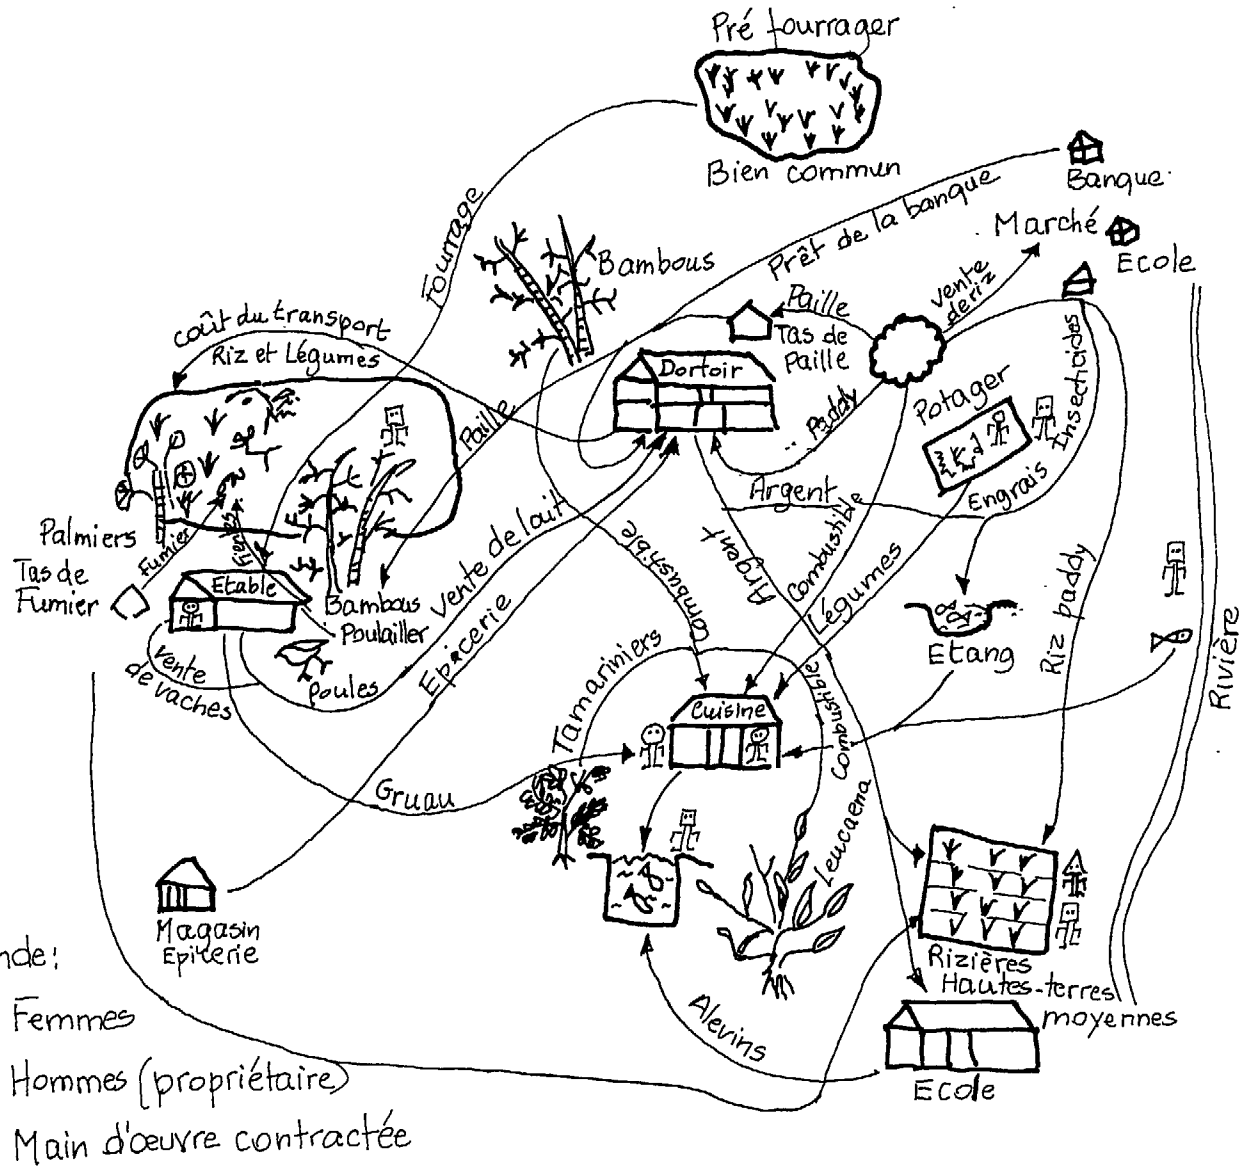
Pré fourrager

Bien commun

Banque

Prêt de la banque

Marché

Ecole

Bambous

Fourrage

vente de riz

Paille

Tas de Paille

coût du transport

Riz et Légumes

Dortoir

Paddy

Potager

Insecticides

Paille

Argent

Engrais

Palmiers

Fumier

Fumier

Tas de Fumier

Etable

Bambous

Poulailler

Vente de lait

Combustible

Argent

Combustible

Légumes

Etang

Riz paddy

Rivière

Vente de vaches

Poules

Epicerie

Tamariniers

Cuisine

Combustible

Gruau

Leucaena

Magasin Epicerie

Rizières

Hautes-terres moyennes

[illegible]nde:

Femmes

Hommes (propriétaire)

Main d'œuvre contractée

Alevins

Ecole